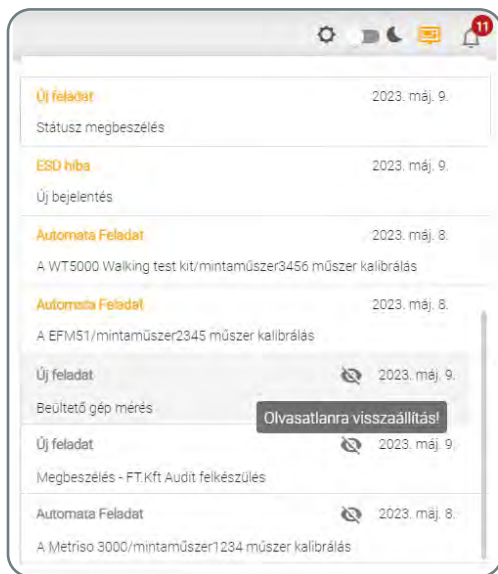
11

Új feladat
2023. máj. 9.
Státusz megbeszélés

ESD hiba
2023. máj. 9.
Új bejelentés

Automata Feladat
2023. máj. 8.
A WT5000 Walking test kit/mintaműszer3456 műszer kalibrálás

Automata Feladat
2023. máj. 8.
A EFM51/mintaműszer2345 műszer kalibrálás

Új feladat
2023. máj. 9.
Beültető gép mérés

Olvasatlanra visszaállítás!

Új feladat
2023. máj. 9.
Megbeszélés - FT.Kft Audit felkészülés

Automata Feladat
2023. máj. 8.
A Metriso 3000/mintaműszer1234 műszer kalibrálás